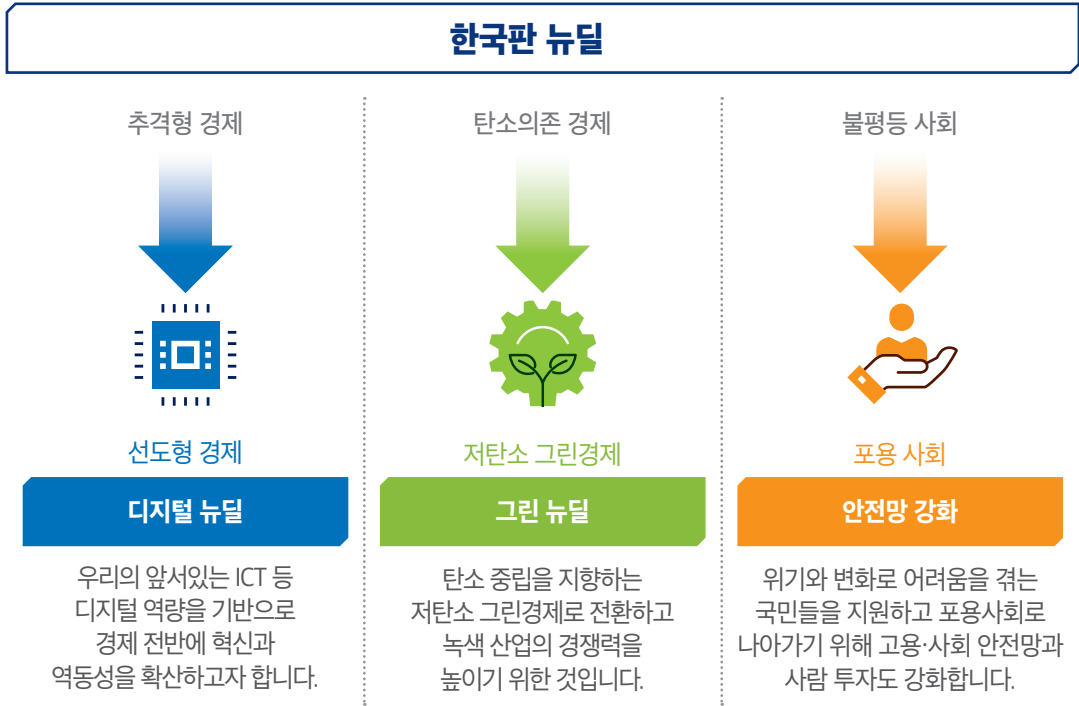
한국판 뉴딜

추격형 경제

선도형 경제

디지털 뉴딜

우리의 앞서있는 ICT 등 디지털 역량을 기반으로 경제 전반에 혁신과 역동성을 확산하고자 합니다.

탄소의존 경제

저탄소 그린경제

그린 뉴딜

탄소 중립을 지향하는 저탄소 그린경제로 전환하고 녹색 산업의 경쟁력을 높이기 위한 것입니다.

불평등 사회

포용 사회

안전망 강화

위기와 변화로 어려움을 겪는 국민들을 지원하고 포용사회로 나아가기 위해 고용·사회 안전망과 사람 투자도 강화합니다.